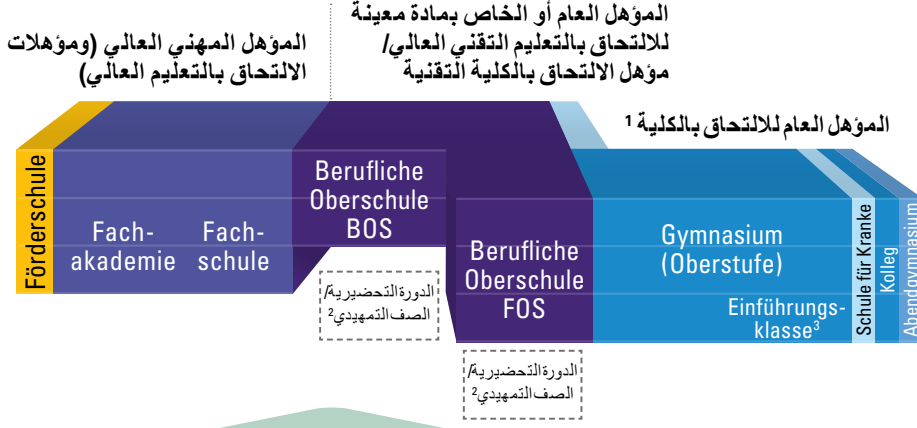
المؤهل العام أو الخاص بمادة معينة للالتحاق بالتعليم التقني العالي/ مؤهل الالتحاق بالكلية التقنية

المؤهل المهني العالي (ومؤهلات الالتحاق بالتعليم العالي)

المؤهل العام للالتحاق بالكلية 1

Förderschule

Fach-akademie

Fach-schule

Berufliche Oberschule BOS

الدورة التحضيرية/ الصف التمهيدي$^2$

Berufliche Oberschule FOS

الدورة التحضيرية/ الصف التمهيدي$^2$

Gymnasium (Oberstufe)

Einführungs-klasse$^3$

Schule für Kranke

Kolleg

Abendgymnasium